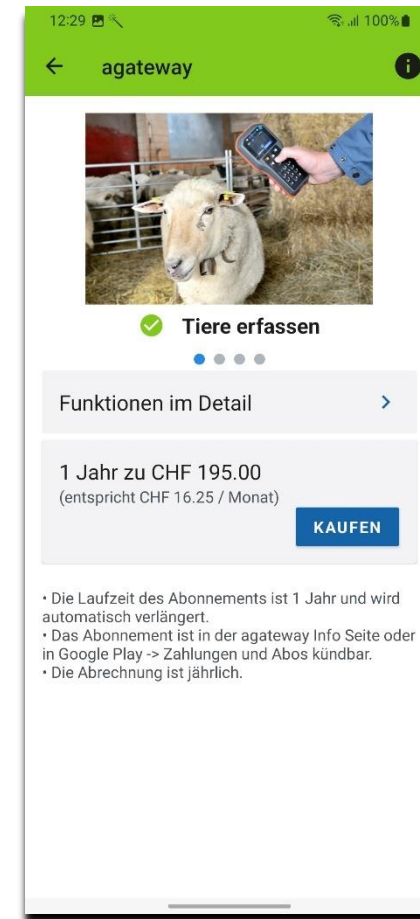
12:29 100%

agateway

Tiere erfassen

Funktionen im Detail

1 Jahr zu CHF 195.00
(entspricht CHF 16.25 / Monat)

KAUFEN

• Die Laufzeit des Abonnements ist 1 Jahr und wird automatisch verlängert.
• Das Abonnement ist in der agateway Info Seite oder in Google Play -> Zahlungen und Abos kündbar.
• Die Abrechnung ist jährlich.